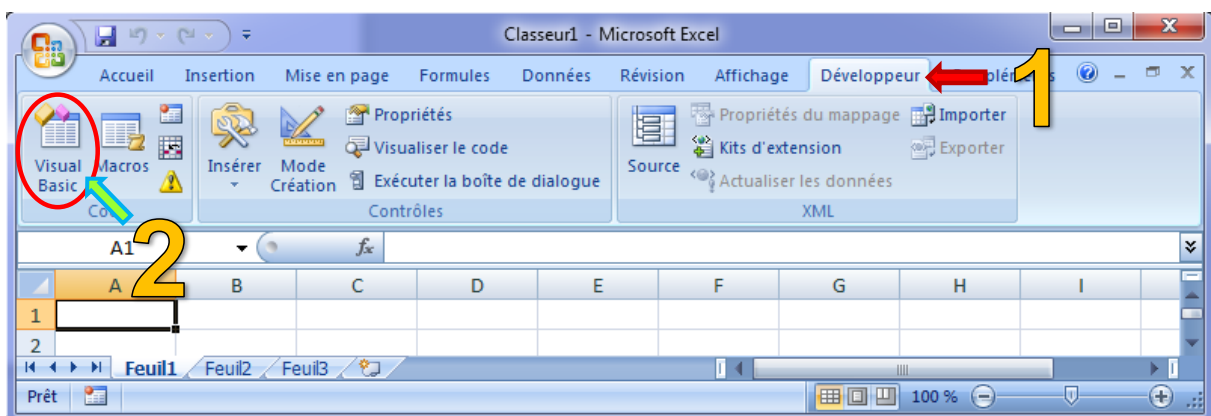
Classeur1 - Microsoft Excel

Accueil Insertion Mise en page Formules Données Révision Affichage Développeur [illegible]plém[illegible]s

1

Visual Basic Macros Co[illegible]

Insérer Mode Création Propriétés Visualiser le code Exécuter la boîte de dialogue Contrôles

Source Propriétés du mappage Kits d'extension Actualiser les données Importer Exporter XML

2

A1 $f_x$

| | A | B | C | D | E | F | G | H | I |
|---|---|---|---|---|---|---|---|---|---|
| 1 | | | | | | | | | |
| 2 | | | | | | | | | |

Feuil1 Feuil2 Feuil3

Prêt 100 %